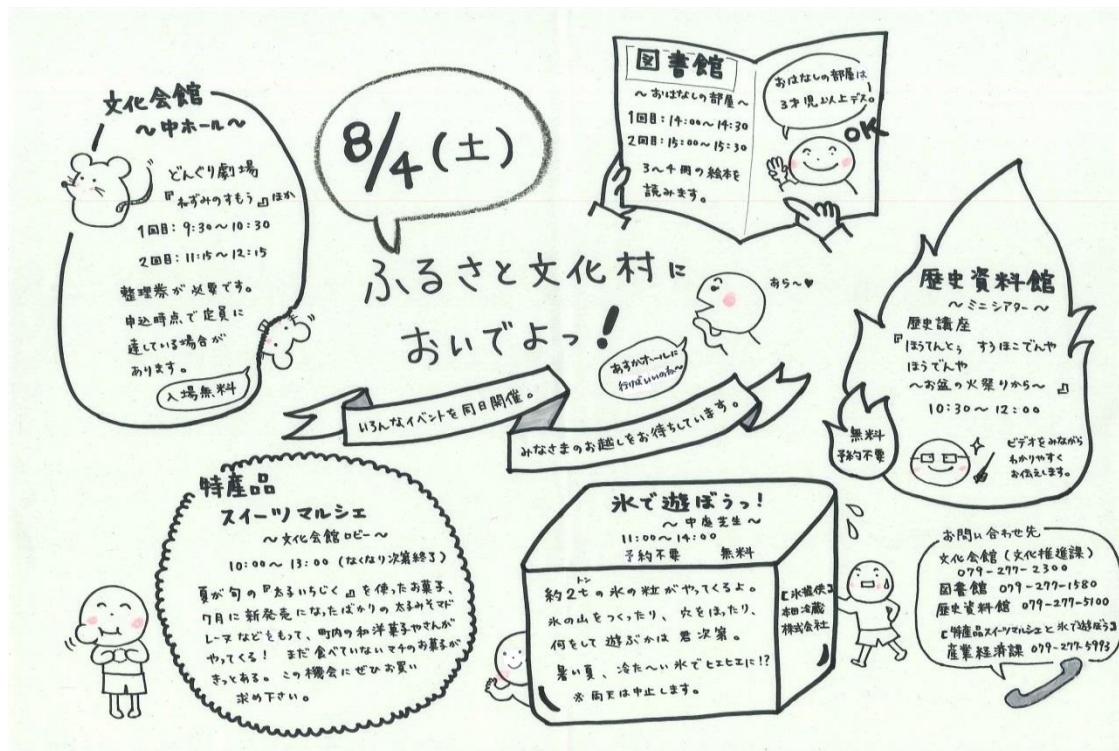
8/4(土)

ふるさと文化村におおいでよっ!

いろんなイベントを同日開催。

みなさまのお越しをお待ちしています。

あら〜♥

あさかホールに行けばいいのね〜

文化会館
〜中ホール〜

どんぐり劇場
『ねずみのすもう』ほか

1回目: 9:30〜10:30

2回目: 11:15〜12:15

整理券が必要です。
申込時点で定員に達している場合があります。

入場無料

図書館
〜おはなしの部屋〜

1回目: 14:00〜14:30

2回目: 15:00〜15:30

3〜4冊の絵本を読みます。

おはなしの部屋は3才児以上デス。

OK

歴史資料館
〜ミニシアター〜

歴史講座
『ほうてんとう すうほこでんや ほうでんや 〜お盆の火祭りから〜』

10:30〜12:00

無料
予約不要

ビデオをみながらわかりやすくお伝えします。

特産品
スイーツマルシェ
〜文化会館ロビー〜

10:00〜13:00 (なくなり次第終了)

夏が旬の『あさいちじく』を使ったお菓子、7月に新発売になったばかりの太寺みそマドレーヌなどをもって、町内の和洋菓子やさんがやってくる! まだ食べていないマチのお菓子がきっとある。この機会にぜひお買い求め下さい。

氷で遊ぼうっ!
〜中庭芝生〜

11:00〜14:00

予約不要　　無料

約2t(トン)の氷の粒がやってくるよ。
氷の山をつくったり、穴をほったり、何をして遊ぶかは君次第。
暑い夏、冷た〜い氷でヒエヒエに!?

※雨天は中止します。

【氷提供】
加古冷蔵
株式会社

お問い合わせ先
文化会館(文化推進課)
079-277-2300
図書館 079-277-1580
歴史資料館 079-277-5100
【特産品スイーツマルシェと氷で遊ぼう】
産業経済課 079-277-5993